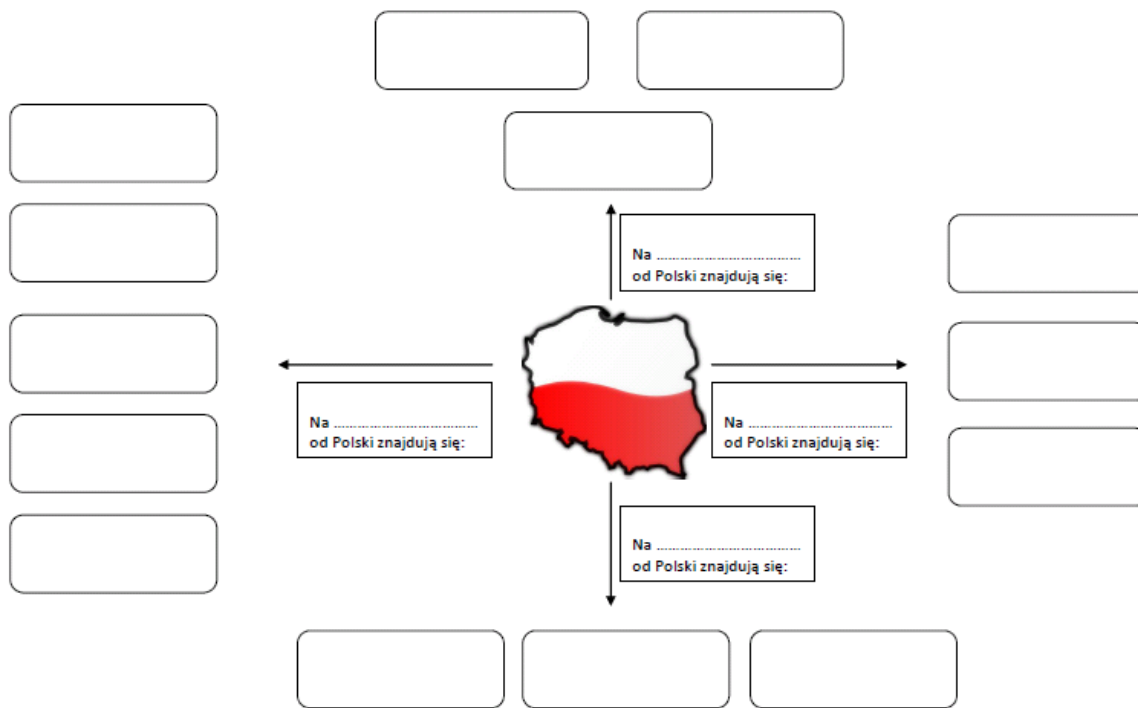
Na ..............................
od Polski znajdują się:

Na ..............................
od Polski znajdują się:

Na ..............................
od Polski znajdują się:

Na ..............................
od Polski znajdują się: